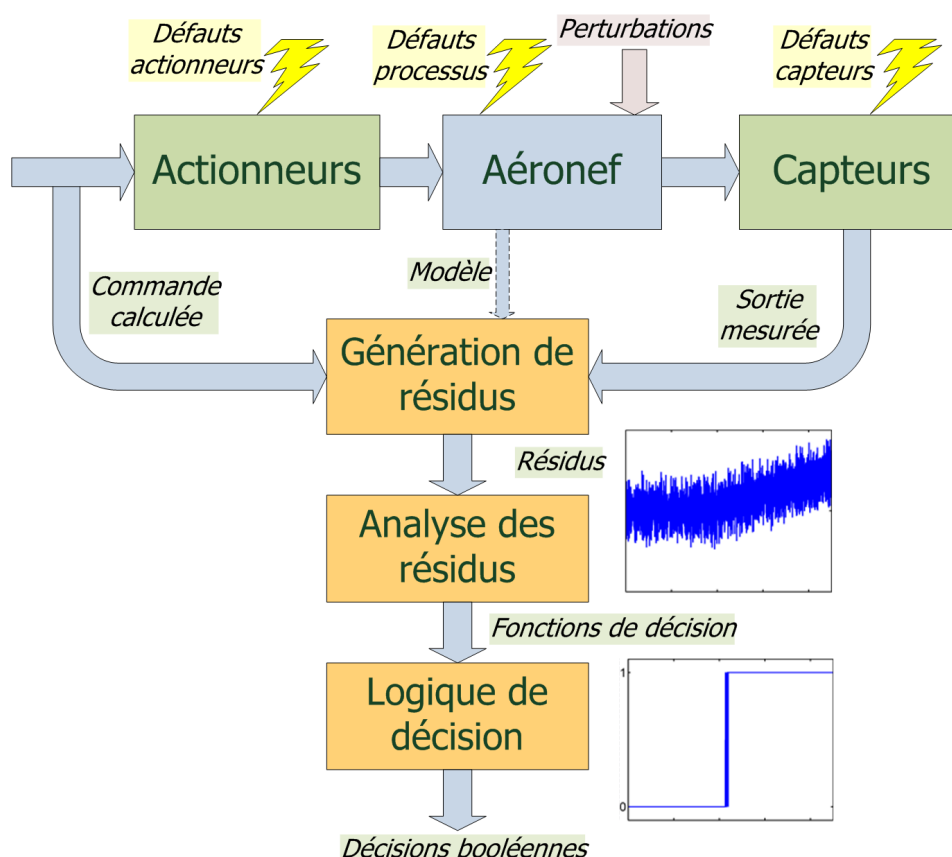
Défauts actionneurs

Défauts processus

Perturbations

Défauts capteurs

Actionneurs

Aéronef

Capteurs

Modèle

Commande calculée

Sortie mesurée

Génération de résidus

Résidus

Analyse des résidus

Fonctions de décision

Logique de décision

1

0

Décisions booléennes